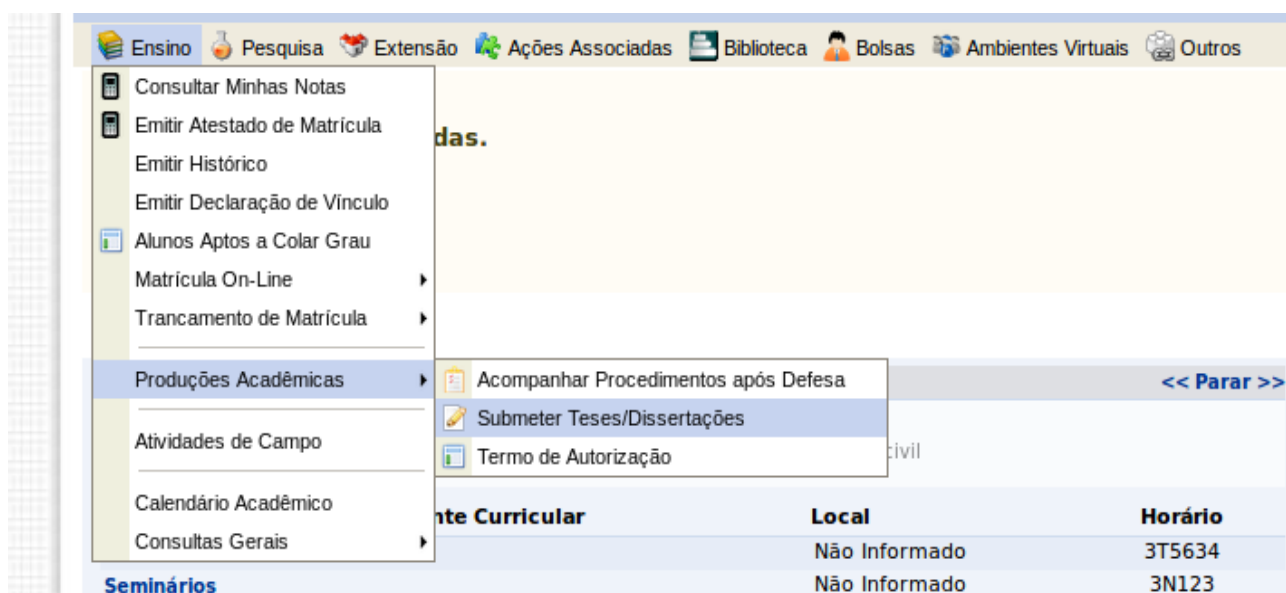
Ensino Pesquisa Extensão Ações Associadas Biblioteca Bolsas Ambientes Virtuais Outros

Consultar Minhas Notas
Emitir Atestado de Matrícula
Emitir Histórico
Emitir Declaração de Vínculo
Alunos Aptos a Colar Grau
Matrícula On-Line
Trancamento de Matrícula
Produções Acadêmicas
Atividades de Campo
Calendário Acadêmico
Consultas Gerais

Acompanhar Procedimentos após Defesa
Submeter Teses/Dissertações
Termo de Autorização

das.

<< Parar >>

civil

nte Curricular | Local | Horário
Não Informado | 3T5634
Seminários | Não Informado | 3N123